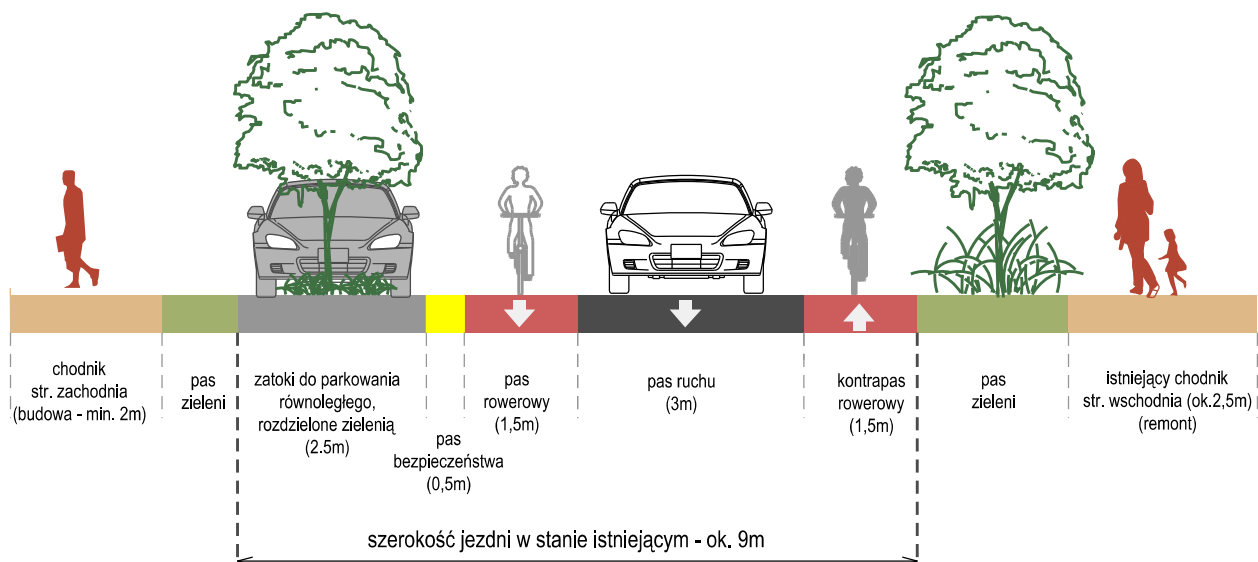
chodnik str. zachodnia (budowa - min. 2m)

pas zieleni

zatoki do parkowania równoległego, rozdzielone zielenią (2.5m)

pas bezpieczeństwa (0,5m)

pas rowerowy (1,5m)

pas ruchu (3m)

kontrapas rowerowy (1,5m)

pas zieleni

istniejący chodnik str. wschodnia (ok.2,5m) (remont)

szerokość jezdni w stanie istniejącym - ok. 9m